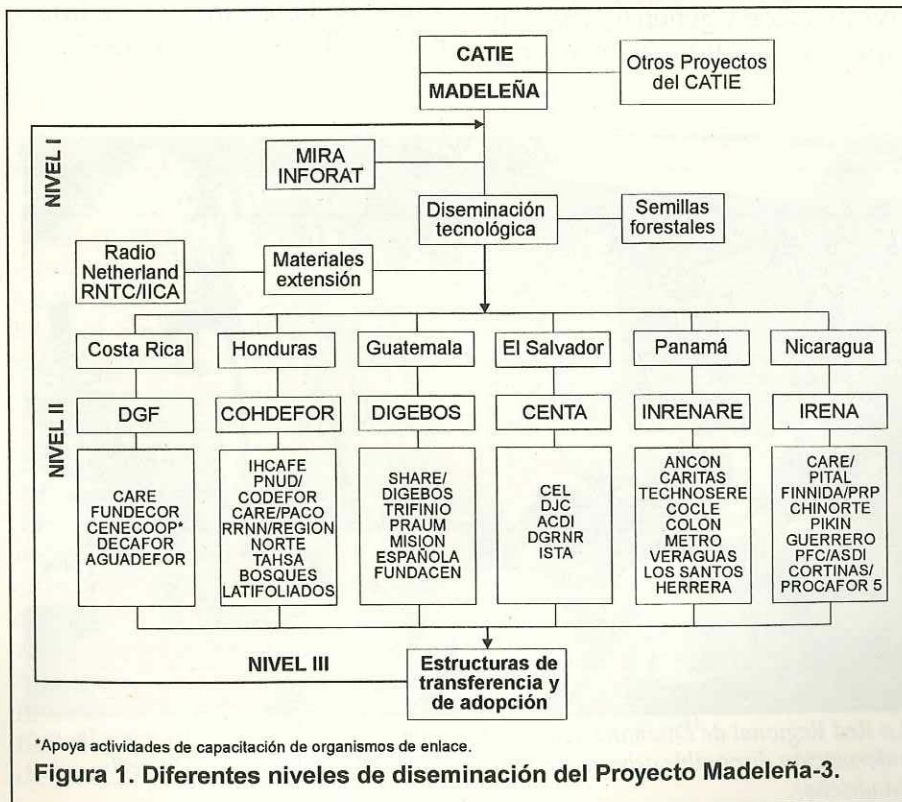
CATIE
MADELEÑA

Otros Proyectos del CATIE

NIVEL I

MIRA
INFORAT

Diseminación tecnológica

Semillas forestales

Radio Netherland RNTC/IICA

Materiales extensión

Costa Rica
DGF
CARE
FUNDECOR
CENECOOP*
DECAFOR
AGUADEFOR

Honduras
COHDEFOR
IHCAFE
PNUD/
CODEFOR
CARE/PACO
RRNN/REGION
NORTE
TAHSA
BOSQUES
LATIFOLIADOS

Guatemala
DIGEBOS
SHARE/
DIGEBOS
TRIFINIO
PRAUM
MISION
ESPAÑOLA
FUNDACEN

El Salvador
CENTA
CEL
DJC
ACDI
DGRNR
ISTA

Panamá
INRENARE
ANCON
CARITAS
TECHNOSERE
COCLE
COLON
METRO
VERAGUAS
LOS SANTOS
HERRERA

Nicaragua
IRENA
CARE/
PITAL
FINNIDA/PRP
CHINORTE
PIKIN
GUERRERO
PFC/ASDI
CORTINAS/
PROCAFOR 5

NIVEL II

NIVEL III

Estructuras de transferencia y de adopción

*Apoya actividades de capacitación de organismos de enlace.

Figura 1. Diferentes niveles de diseminación del Proyecto Madeleña-3.